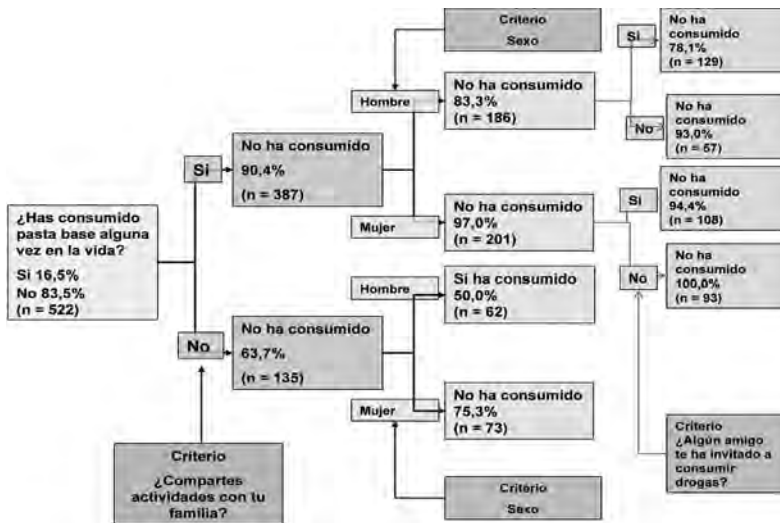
¿Has consumido pasta base alguna vez en la vida?
Si 16,5%
No 83,5%
(n = 522)

Si

No ha consumido
90,4%
(n = 387)

No

No ha consumido
63,7%
(n = 135)

Criterio
¿Compartes actividades con tu familia?

Criterio
Sexo

Hombre

No ha consumido
83,3%
(n = 186)

Mujer

No ha consumido
97,0%
(n = 201)

Hombre

Si ha consumido
50,0%
(n = 62)

Mujer

No ha consumido
75,3%
(n = 73)

Criterio
Sexo

Si

No ha consumido
78,1%
(n = 129)

No

No ha consumido
93,0%
(n = 57)

Si

No ha consumido
94,4%
(n = 108)

No

No ha consumido
100,0%
(n = 93)

Criterio
¿Algún amigo te ha invitado a consumir drogas?